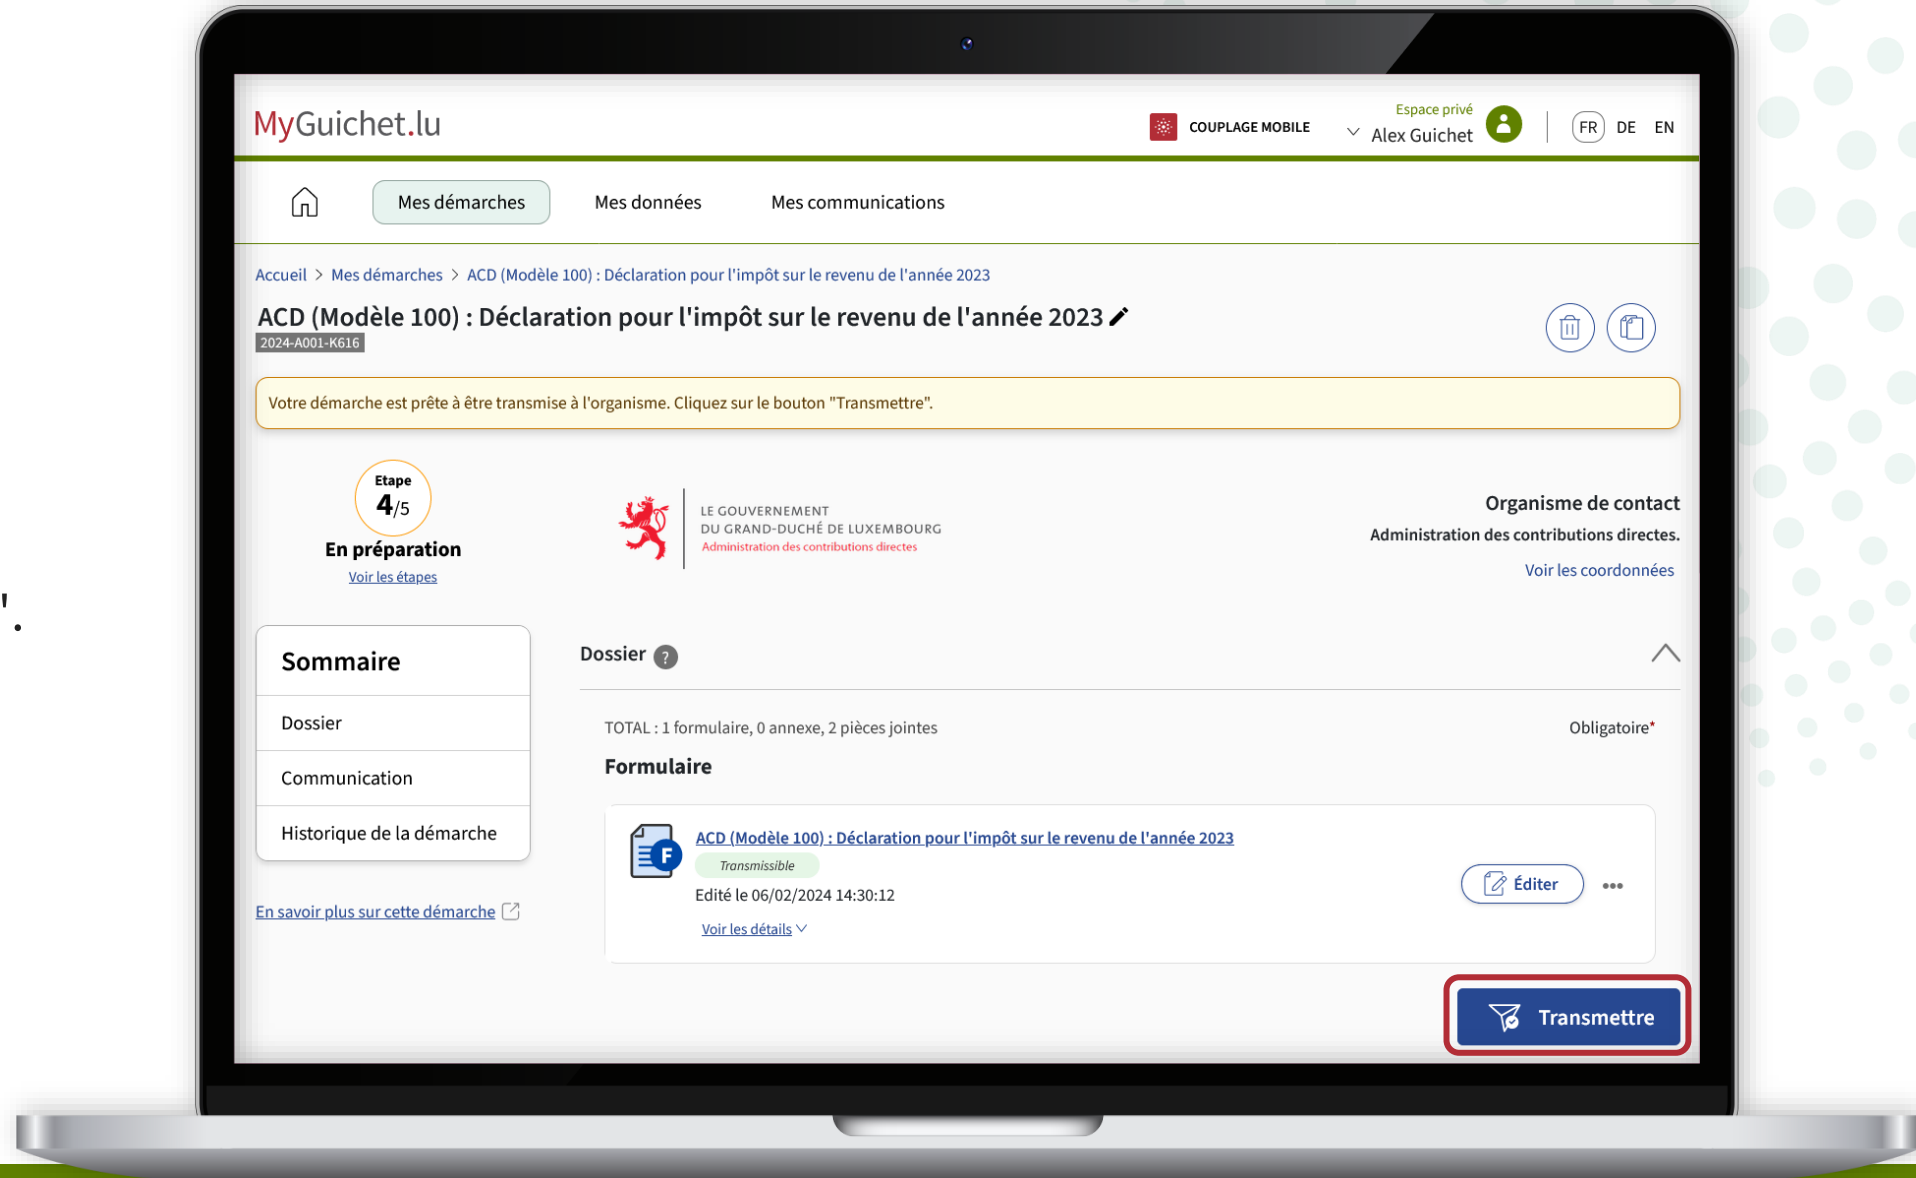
MyGuichet.lu

COUPLAGE MOBILE

Espace privé
Alex Guichet

FR DE EN

Mes démarches
Mes données
Mes communications

Accueil > Mes démarches > ACD (Modèle 100) : Déclaration pour l'impôt sur le revenu de l'année 2023

ACD (Modèle 100) : Déclaration pour l'impôt sur le revenu de l'année 2023
2024-A001-K616

Votre démarche est prête à être transmise à l'organisme. Cliquez sur le bouton "Transmettre".

Etape
4/5
En préparation
Voir les étapes

LE GOUVERNEMENT
DU GRAND-DUCHÉ DE LUXEMBOURG
Administration des contributions directes

Organisme de contact
Administration des contributions directes.
Voir les coordonnées

Sommaire
Dossier
Communication
Historique de la démarche

En savoir plus sur cette démarche

Dossier ?

TOTAL : 1 formulaire, 0 annexe, 2 pièces jointes
Obligatoire*

Formulaire

F
ACD (Modèle 100) : Déclaration pour l'impôt sur le revenu de l'année 2023
Transmissible
Edité le 06/02/2024 14:30:12
Voir les détails

Éditer

Transmettre